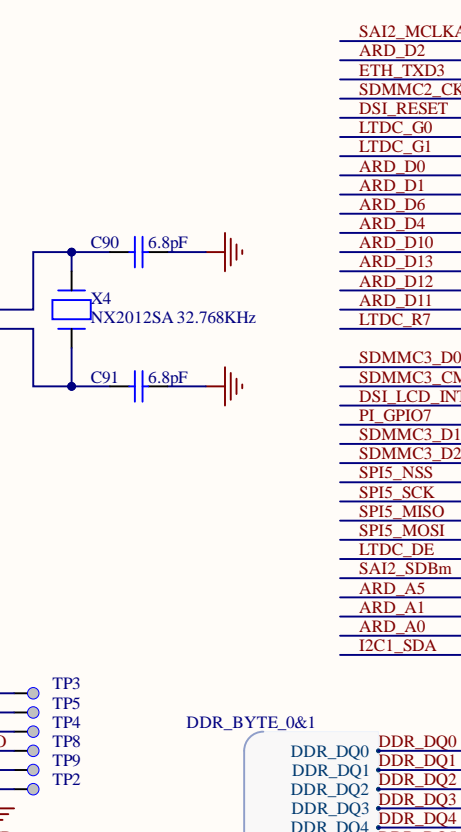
SAI2_MCLKA
ARD_D2
ETH_TXD3
SDMMC2_CK
DSI_RESET
LTDC_G0
LTDC_G1
ARD_D0
ARD_D1
ARD_D6
ARD_D4
ARD_D10
ARD_D13
ARD_D12
ARD_D11
LTDC_R7

C90 6.8pF
X4
NX2012SA 32.768KHz
C91 6.8pF

SDMMC3_D0
SDMMC3_CM
DSI_LCD_INT
PI_GPIO7
SDMMC3_D1
SDMMC3_D2
SPI5_NSS
SPI5_SCK
SPI5_MISO
SPI5_MOSI
LTDC_DE
SAI2_SDBm
ARD_A5
ARD_A1
ARD_A0
I2C1_SDA

TP3
TP5
TP4
TP8
TP9
TP2
D

DDR_BYTE_0&1
DDR_DQ0 DDR_DQ0
DDR_DQ1 DDR_DQ1
DDR_DQ2 DDR_DQ2
DDR_DQ3 DDR_DQ3
DDR_DQ4 DDR_DQ4